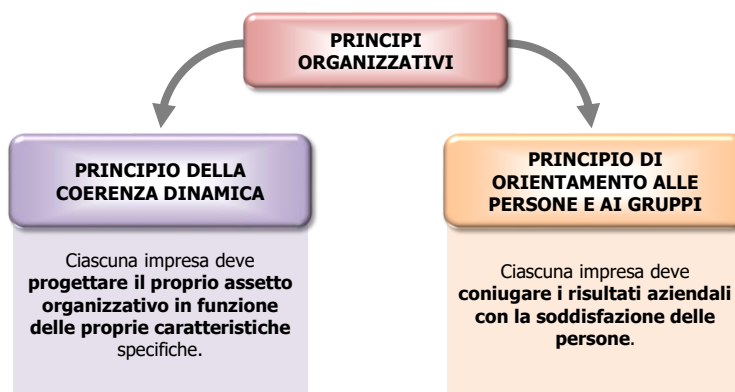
PRINCIPI ORGANIZZATIVI

PRINCIPIO DELLA COERENZA DINAMICA

Ciascuna impresa deve **progettare il proprio assetto organizzativo in funzione delle proprie caratteristiche** specifiche.

PRINCIPIO DI ORIENTAMENTO ALLE PERSONE E AI GRUPPI

Ciascuna impresa deve **coniugare i risultati aziendali con la soddisfazione delle persone**.